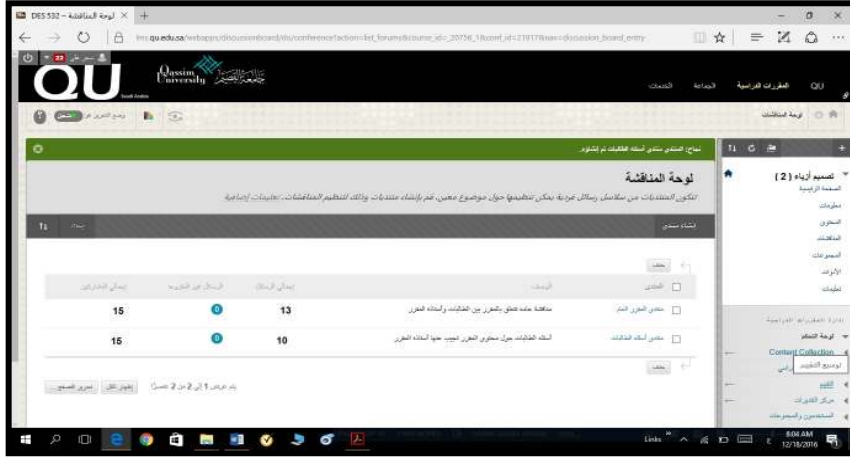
DES 532 – لوحة المناقشة
lms.qu.edu.sa/webapps/discussionboard/do/conference?action=list_forums&course_id=_20736_1&conf_id=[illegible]&nav=discussion_board_entry

QU
Qassim University
جامعة القصيم

QU المقررات الدراسية الجماعة الخدمات

لوحة المناقشة

نجاح: المنتدى منتدى أسئلة الطالبات تم إنشاؤه.

لوحة المناقشة
تتكون المنتديات من سلاسل رسائل فردية يمكن تنظيمها حول موضوع معين. قم بإنشاء منتديات وذلك لتنظيم المناقشات. تعليمات إضافية

إنشاء منتدى

حذف

| المنتدى | الوصف | إجمالي الرسائل | الرسائل غير المقروءة | إجمالي المشاركين |
|---|---|---|---|---|
| منتدى المقرر العام | مناقشة عامة تتعلق بالمقرر بين الطالبات وأستاذة المقرر | 13 | 0 | 15 |
| منتدى أسئلة الطالبات | أسئلة الطالبات حول محتوى المقرر تجيب عنها أستاذة المقرر | 10 | 0 | 15 |

حذف

يتم عرض 1 إلى 2 من 2 عنصرًا  إظهار الكل  تحرير الصفحة

تصميم أزياء (2)
الصفحة الرئيسية
معلومات
المحتوى
المناقشات
المجموعات
الأدوات
تعليمات

إدارة المقررات الدراسية
لوحة التحكم
Content Collection
توسيع التقويم
التقييم
مركز التقديرات
المستخدمون والمجموعات

Links
8:04 AM
12/18/2016